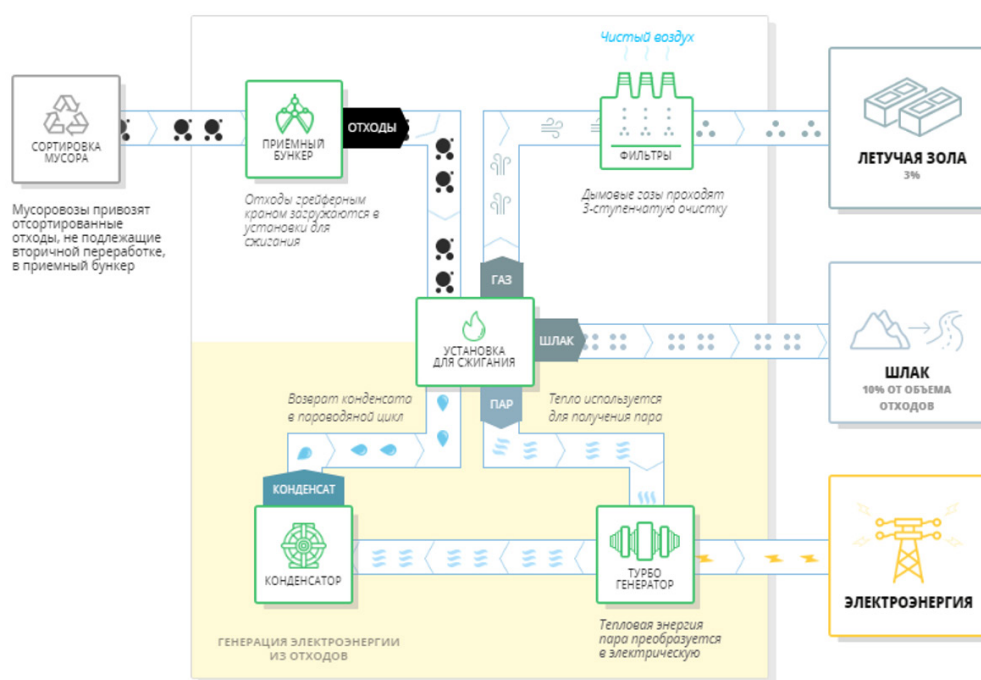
СОРТИРОВКА МУСОРА

Мусоровозы привозят отсортированные отходы, не подлежащие вторичной переработке, в приемный бункер

ПРИЕМНЫЙ БУНКЕР

ОТХОДЫ

Отходы грейферным краном загружаются в установки для сжигания

Чистый воздух

ФИЛЬТРЫ

Дымовые газы проходят 3-ступенчатую очистку

ЛЕТУЧАЯ ЗОЛА
3%

ГАЗ

УСТАНОВКА ДЛЯ СЖИГАНИЯ

ШЛАК

ШЛАК
10% ОТ ОБЪЕМА ОТХОДОВ

Возврат конденсата в пароводяной цикл

ПАР

Тепло используется для получения пара

КОНДЕНСАТ

КОНДЕНСАТОР

ТУРБО ГЕНЕРАТОР

ЭЛЕКТРОЭНЕРГИЯ

ГЕНЕРАЦИЯ ЭЛЕКТРОЭНЕРГИИ ИЗ ОТХОДОВ

Тепловая энергия пара преобразуется в электрическую